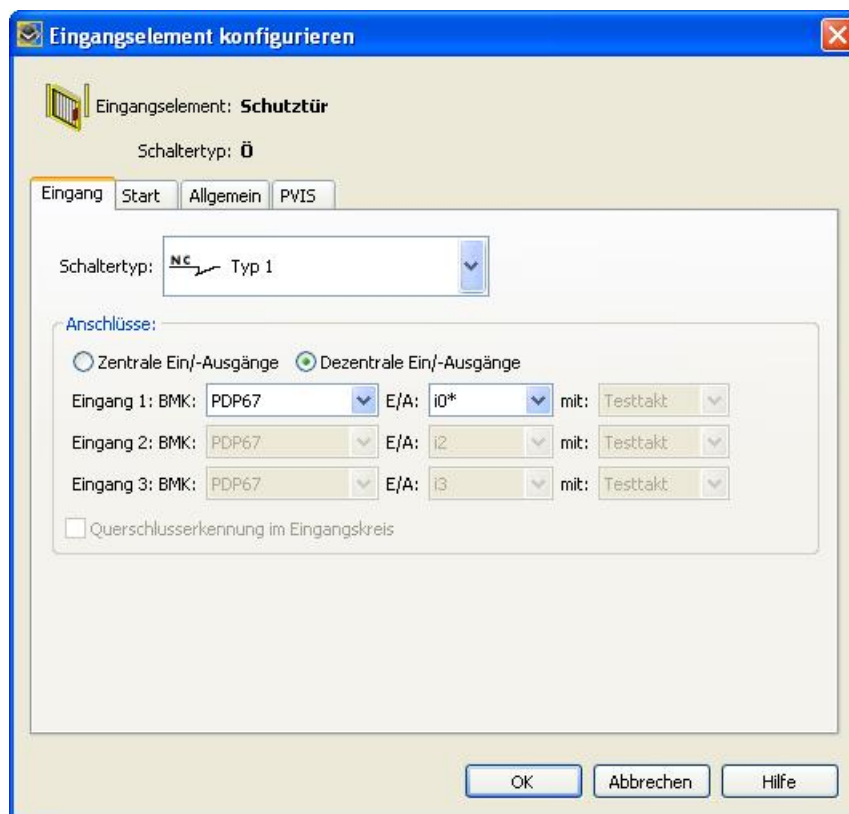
Eingangselement konfigurieren

Eingangselement: **Schutztür**

Schaltertyp: **Ö**

Eingang | Start | Allgemein | PVIS

Schaltertyp: NC Typ 1

Anschlüsse:

Zentrale Ein/-Ausgänge
Dezentrale Ein/-Ausgänge

Eingang 1: BMK: PDP67 E/A: i0* mit: Testtakt

Eingang 2: BMK: PDP67 E/A: i2 mit: Testtakt

Eingang 3: BMK: PDP67 E/A: i3 mit: Testtakt

Querschlusserkennung im Eingangskreis

OK | Abbrechen | Hilfe